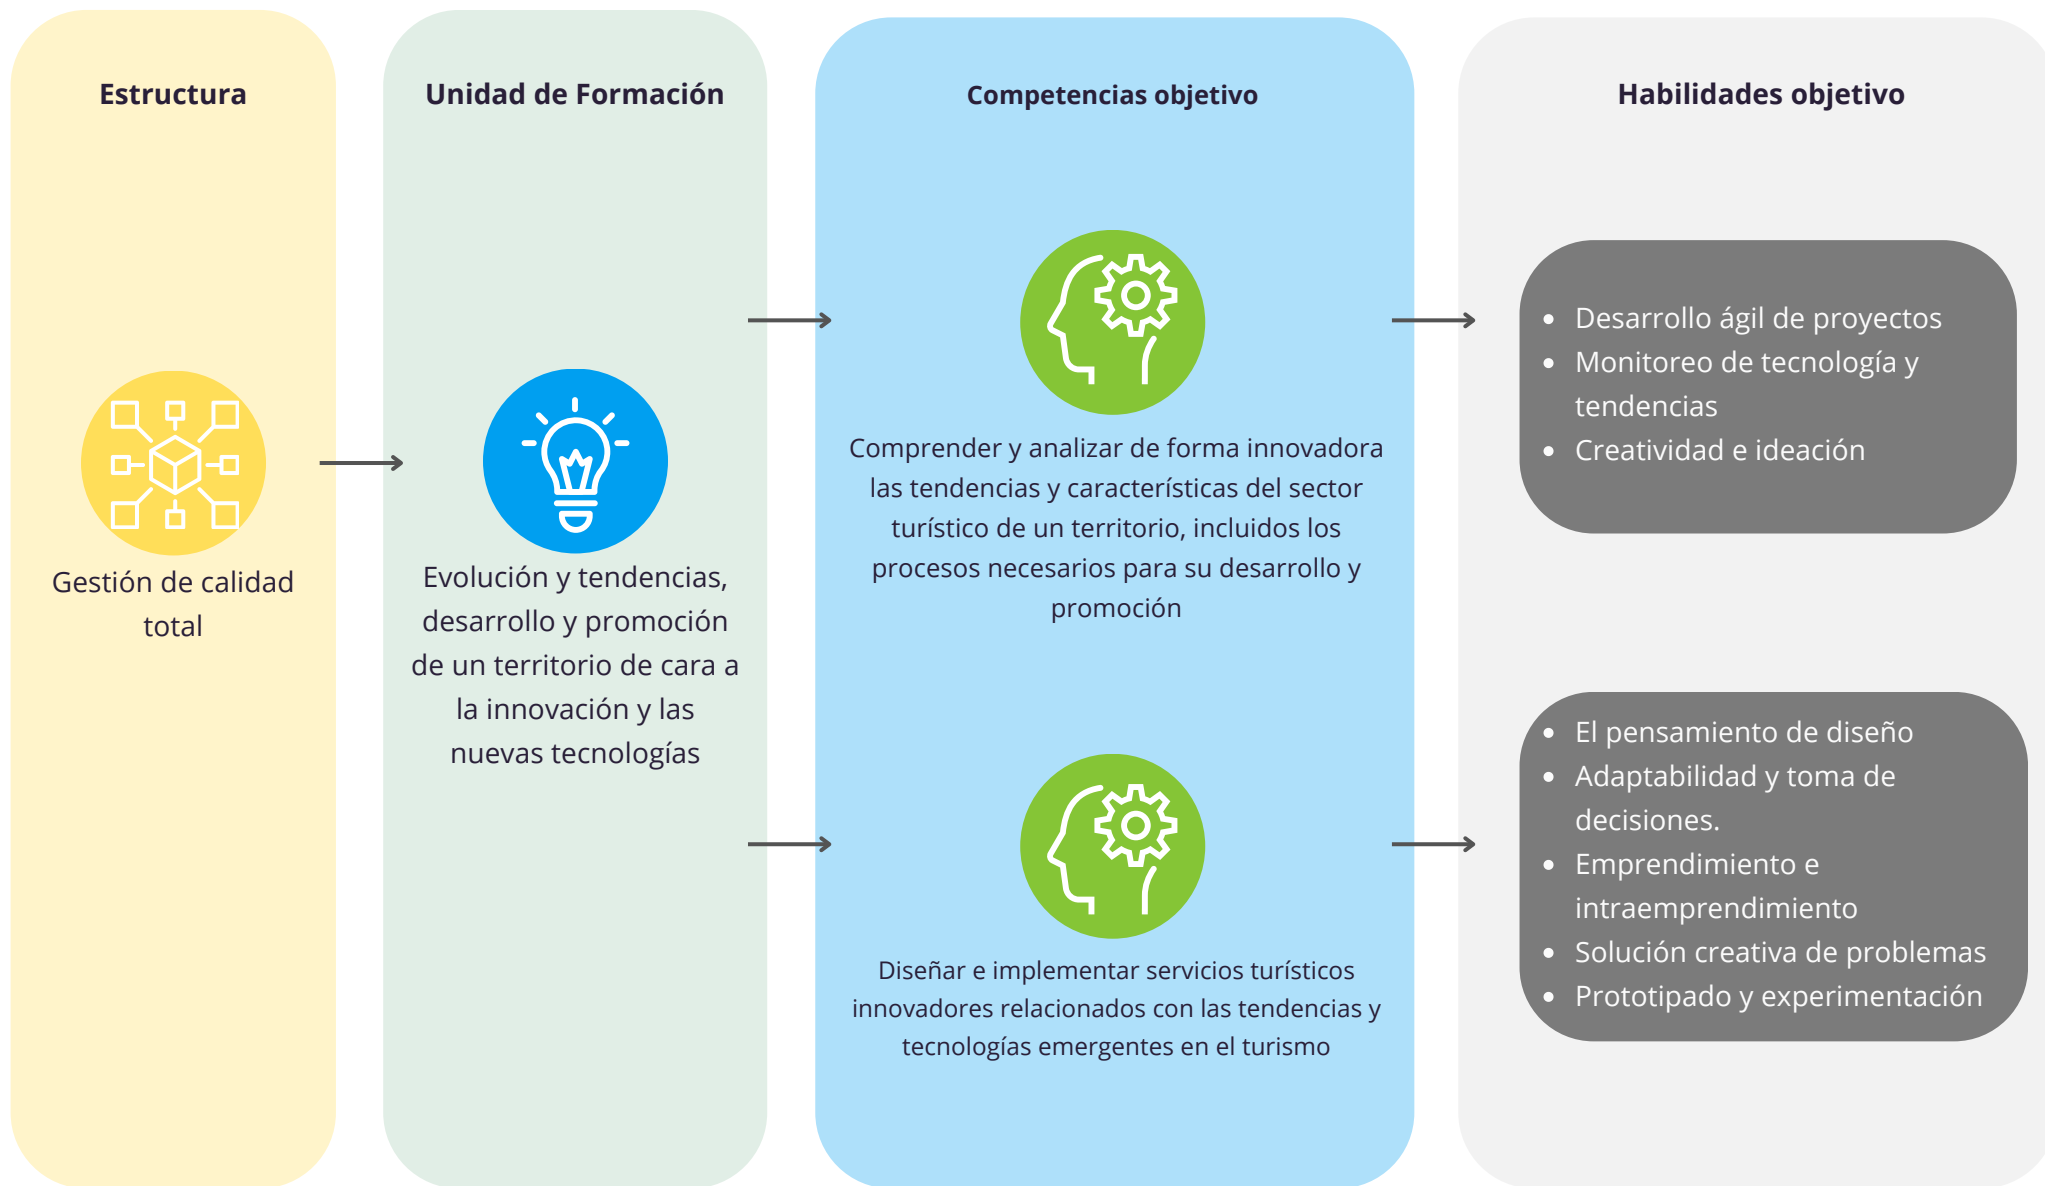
Estructura

Gestión de calidad total

Unidad de Formación

Evolución y tendencias, desarrollo y promoción de un territorio de cara a la innovación y las nuevas tecnologías

Competencias objetivo

Comprender y analizar de forma innovadora las tendencias y características del sector turístico de un territorio, incluidos los procesos necesarios para su desarrollo y promoción

Diseñar e implementar servicios turísticos innovadores relacionados con las tendencias y tecnologías emergentes en el turismo

Habilidades objetivo

- Desarrollo ágil de proyectos
- Monitoreo de tecnología y tendencias
- Creatividad e ideación

- El pensamiento de diseño
- Adaptabilidad y toma de decisiones.
- Emprendimiento e intraemprendimiento
- Solución creativa de problemas
- Prototipado y experimentación